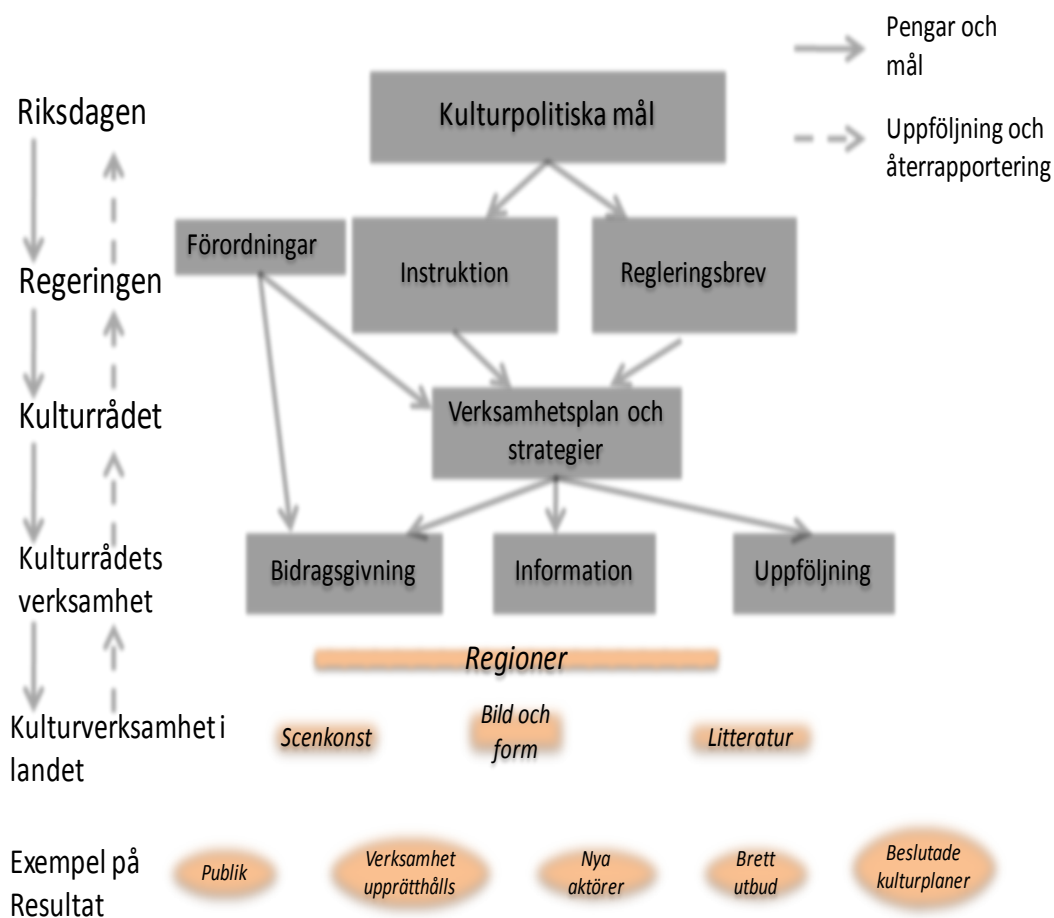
Pengar och mål

Uppföljning och återrapportering

Riksdagen

Kulturpolitiska mål

Regeringen

Förordningar

Instruktion

Regleringsbrev

Kulturrådet

Verksamhetsplan och strategier

Kulturrådets verksamhet

Bidragsgivning

Information

Uppföljning

Regioner

Kulturverksamhet i landet

Scenkonst

Bild och form

Litteratur

Exempel på Resultat

Publik

Verksamhet upprätthålls

Nya aktörer

Brett utbud

Beslutade kulturplaner